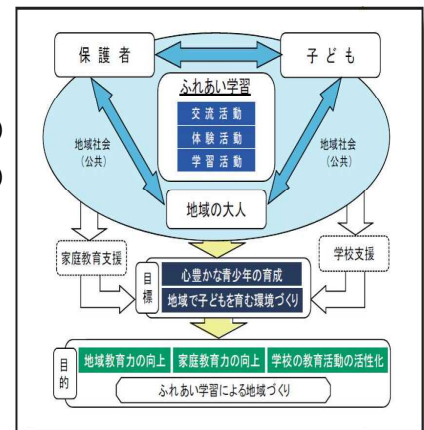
保護者

子ども

ふれあい学習

交流活動

体験活動

学習活動

地域社会
（公共）

地域社会
（公共）

地域の大人

家庭教育支援

学校支援

目標

心豊かな青少年の育成

地域で子どもを育む環境づくり

目的

地域教育力の向上

家庭教育力の向上

学校の教育活動の活性化

ふれあい学習による地域づくり